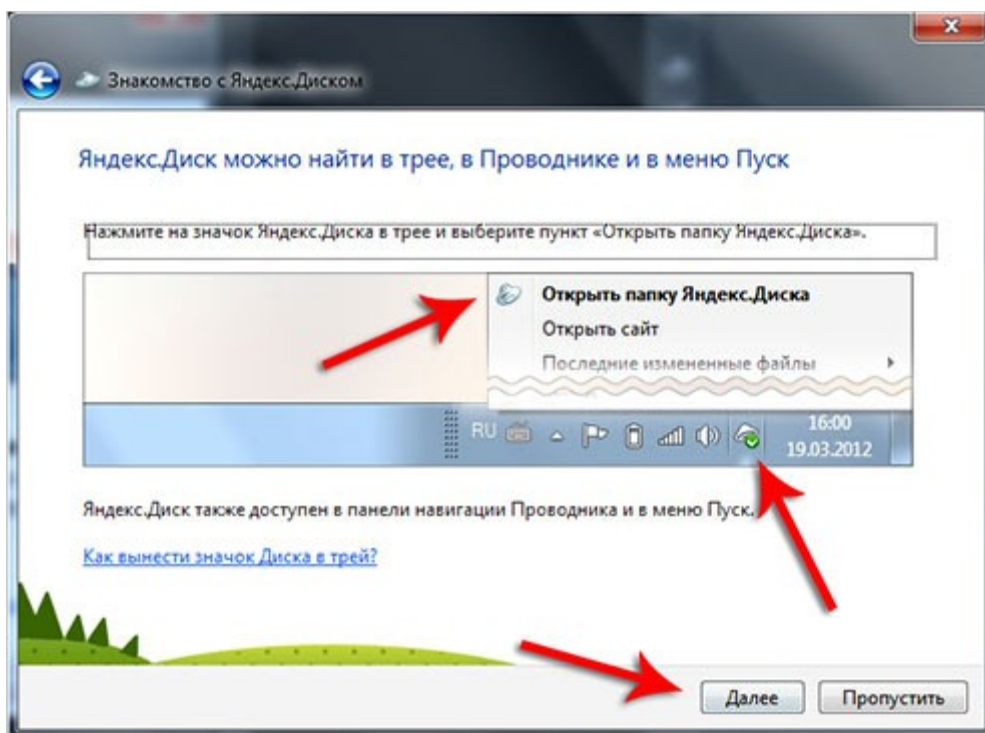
Знакомство с Яндекс.Диском

Яндекс.Диск можно найти в трее, в Проводнике и в меню Пуск

Нажмите на значок Яндекс.Диска в трее и выберите пункт «Открыть папку Яндекс.Диска».

Открыть папку Яндекс.Диска
Открыть сайт
Последние измененные файлы

RU
16:00
19.03.2012

Яндекс.Диск также доступен в панели навигации Проводника и в меню Пуск.

Как вынести значок Диска в трей?

Далее
Пропустить